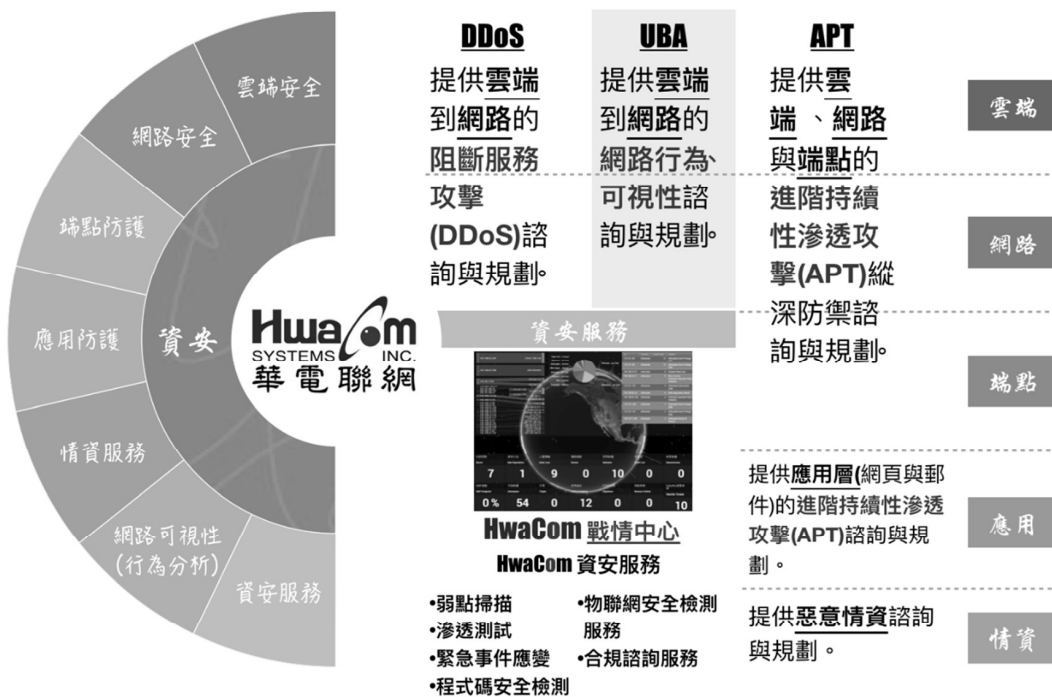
雲端安全
網路安全
端點防護
應用防護
資安
情資服務
網路可視性 (行為分析)
資安服務

HwaCom SYSTEMS INC. 華電聯網

DDoS
提供雲端到網路的阻斷服務攻擊(DDoS)諮詢與規劃。

UBA
提供雲端到網路的網路行為、可視性諮詢與規劃。

APT
提供雲端、網路與端點的進階持續性滲透攻擊(APT)縱深防禦諮詢與規劃。

雲端
網路
端點

資安服務

7 1 9 0 10 0 0
0% 54 0 12 0 0 10

HwaCom 戰情中心
HwaCom 資安服務

•弱點掃描
•滲透測試
•緊急事件應變
•程式碼安全檢測
•物聯網安全檢測服務
•合規諮詢服務

提供應用層(網頁與郵件)的進階持續性滲透攻擊(APT)諮詢與規劃。

應用

提供惡意情資諮詢與規劃。

情資